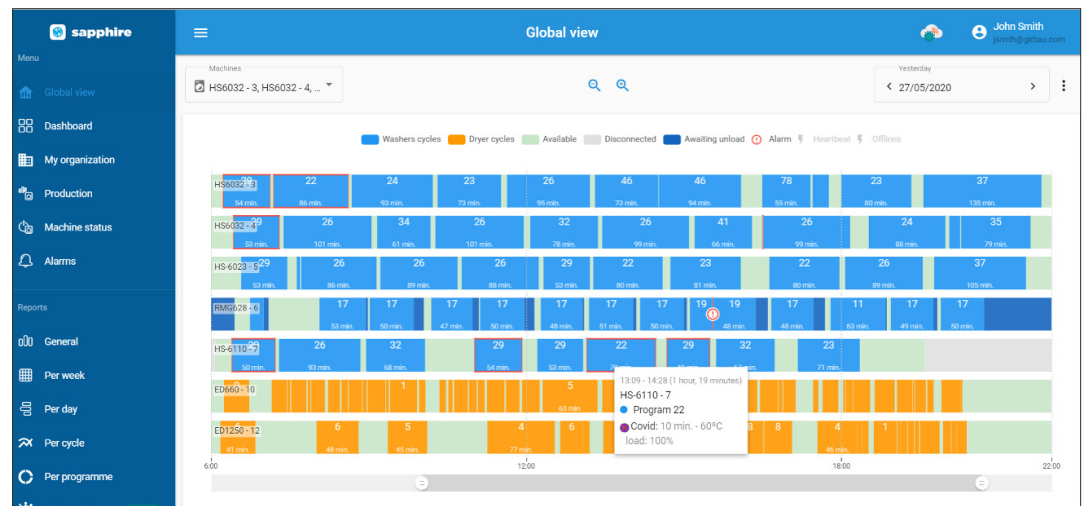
sapphire

Menu

Global view

Dashboard

My organization

Production

Machine status

Alarms

Reports

General

Per week

Per day

Per cycle

Per programme

Global view

John Smith
jsmith@girbau.com

Machines
HS6032 - 3, HS6032 - 4, ...

Yesterday
27/05/2020

Washers cycles Dryer cycles Available Disconnected Awaiting unload Alarm Heartbeat Offlines

HS6032 - 3 29 54 min. 22 86 min. 24 93 min. 23 73 min. 26 95 min. 46 73 min. 46 94 min. 78 55 min. 23 80 min. 37 135 min.

HS6032 - 4 29 53 min. 26 101 min. 34 61 min. 26 101 min. 32 78 min. 26 99 min. 41 66 min. 26 99 min. 24 88 min. 35 79 min.

HS-6023 - 5 29 53 min. 26 86 min. 26 89 min. 26 88 min. 29 53 min. 22 80 min. 23 81 min. 22 80 min. 26 89 min. 37 105 min.

RMG628 - 6 17 53 min. 17 50 min. 17 47 min. 17 50 min. 17 48 min. 17 51 min. 17 50 min. 19 19 48 min. 17 48 min. 11 63 min. 17 49 min. 17 50 min.

HS-6110 - 7 50 min. 26 93 min. 32 68 min. 29 54 min. 29 53 min. 22 29 32 23 71 min.

ED660 - 10 1 5 63 min.

ED1250 - 12 41 min. 6 48 min. 5 45 min. 4 77 min. 6 8 8 4 46 min. 1

13:09 - 14:28 (1 hour, 19 minutes)
HS-6110 - 7
Program 22
Covid: 10 min. - 60°C
load: 100%

6:00 12:00 18:00 22:00